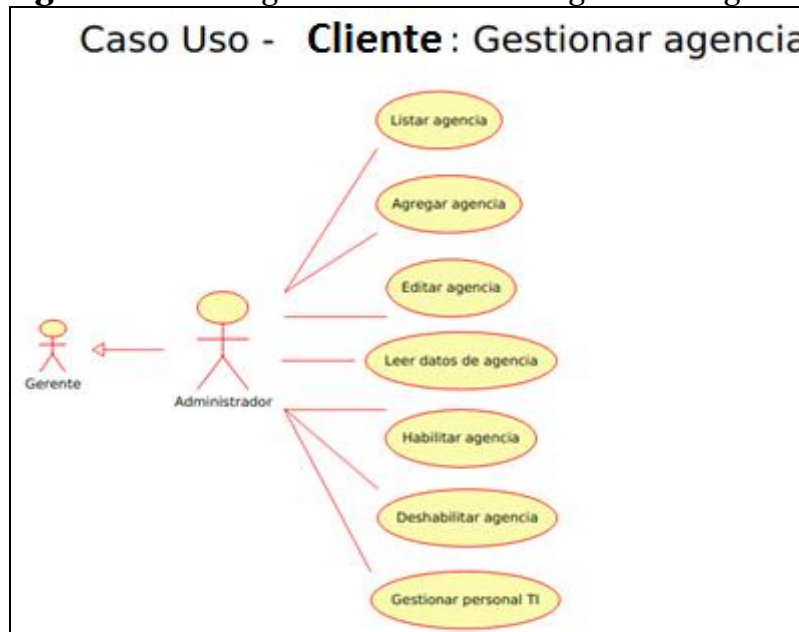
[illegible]

Caso Uso - **Cliente**: Gestionar agencia

Listar agencia

Agregar agencia

Editar agencia

Leer datos de agencia

Habilitar agencia

Deshabilitar agencia

Gestionar personal TI

Gerente

Administrador